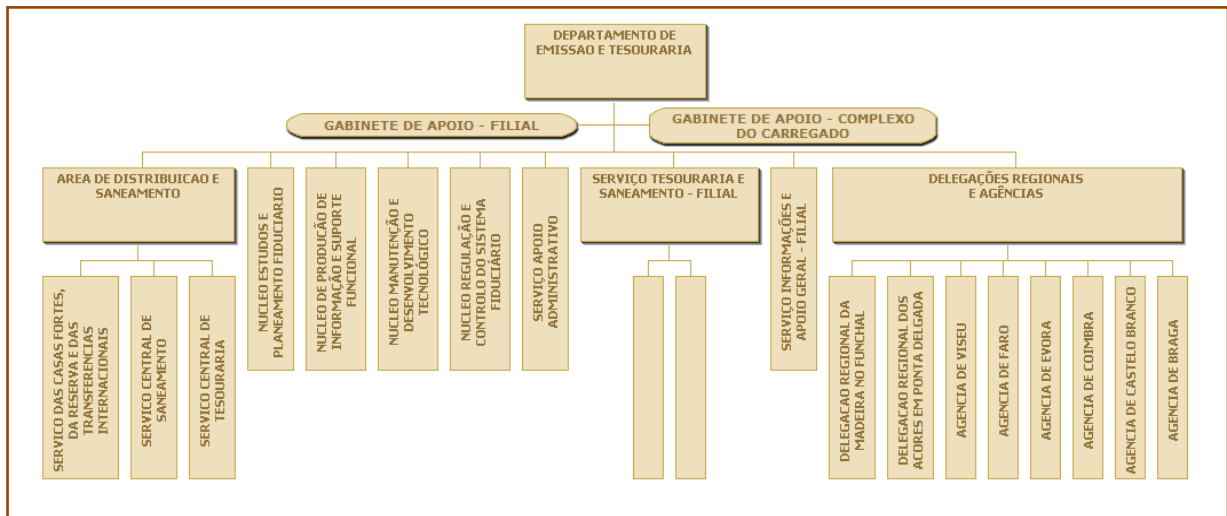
DEPARTAMENTO DE EMISSAO E TESOURARIA

GABINETE DE APOIO - FILIAL

GABINETE DE APOIO - COMPLEXO DO CARREGADO

AREA DE DISTRIBUICAO E SANEAMENTO

SERVICO DAS CASAS FORTES, DA RESERVA E DAS TRANSFERENCIAS INTERNACIONAIS

SERVICO CENTRAL DE SANEAMENTO

SERVICO CENTRAL DE TESOURARIA

NUCLEO ESTUDOS E PLANEAMENTO FIDUCIARIO

NUCLEO DE PRODUÇÃO DE INFORMAÇÃO E SUPORTE FUNCIONAL

NUCLEO MANUTENÇÃO E DESENVOLVIMENTO TECNOLÓGICO

NUCLEO REGULAÇÃO E CONTROLO DO SISTEMA FIDUCIÁRIO

SERVIÇO APOIO ADMINISTRATIVO

SERVIÇO TESOURARIA E SANEAMENTO - FILIAL

SERVIÇO INFORMAÇÕES E APOIO GERAL - FILIAL

DELEGAÇÕES REGIONAIS E AGÊNCIAS

DELEGACAO REGIONAL DA MADEIRA NO FUNCHAL

DELEGACAO REGIONAL DOS ACORES EM PONTA DELGADA

AGENCIA DE VISEU

AGENCIA DE FARO

AGENCIA DE EVORA

AGENCIA DE COIMBRA

AGENCIA DE CASTELO BRANCO

AGENCIA DE BRAGA